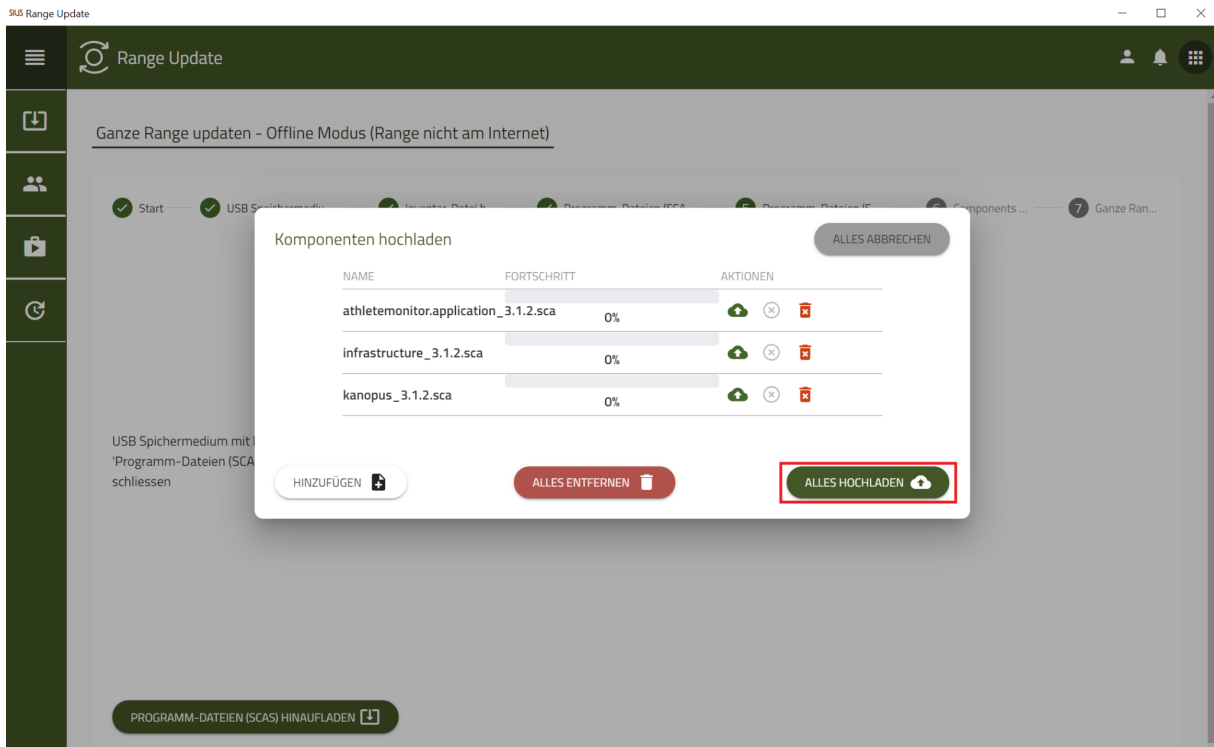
SIUS Range Update

Range Update

Ganze Range updaten - Offline Modus (Range nicht am Internet)

Start — USB Speichermediu... — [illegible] — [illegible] — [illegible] — Components ... — 7 Ganze Ran...

Komponenten hochladen

ALLES ABBRECHEN

| NAME | FORTSCHRITT | AKTIONEN |
|---|---|---|
| athletemonitor.application_3.1.2.sca | 0% | |
| infrastructure_3.1.2.sca | 0% | |
| kanopus_3.1.2.sca | 0% | |

USB Spichermedium mit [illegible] 'Programm-Dateien (SCA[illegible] schliessen

HINZUFÜGEN

ALLES ENTFERNEN

ALLES HOCHLADEN

PROGRAMM-DATEIEN (SCAS) HINAUFLADEN